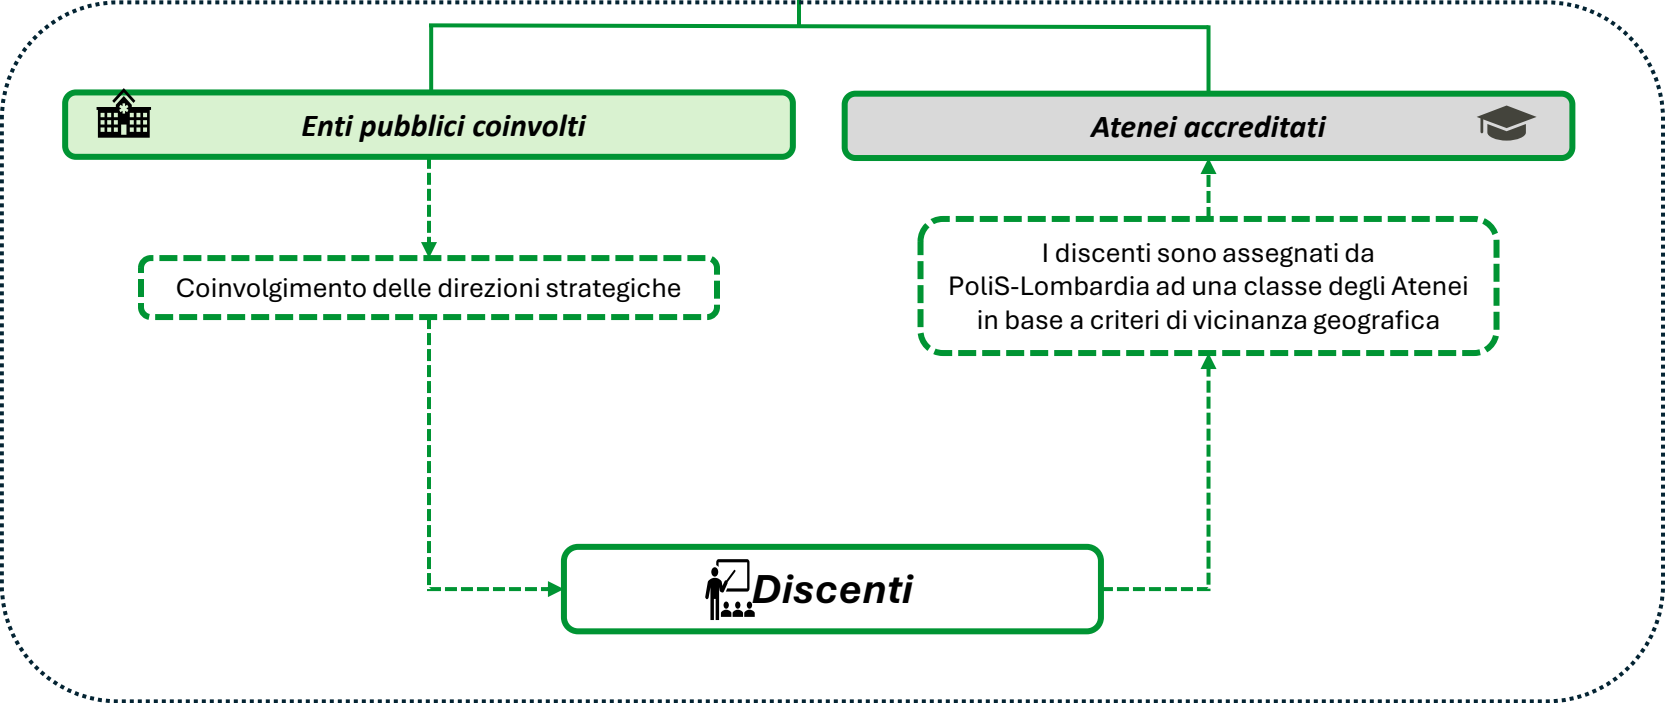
Enti pubblici coinvolti

Atenei accreditati

Coinvolgimento delle direzioni strategiche

I discenti sono assegnati da PoliS-Lombardia ad una classe degli Atenei in base a criteri di vicinanza geografica

Discenti